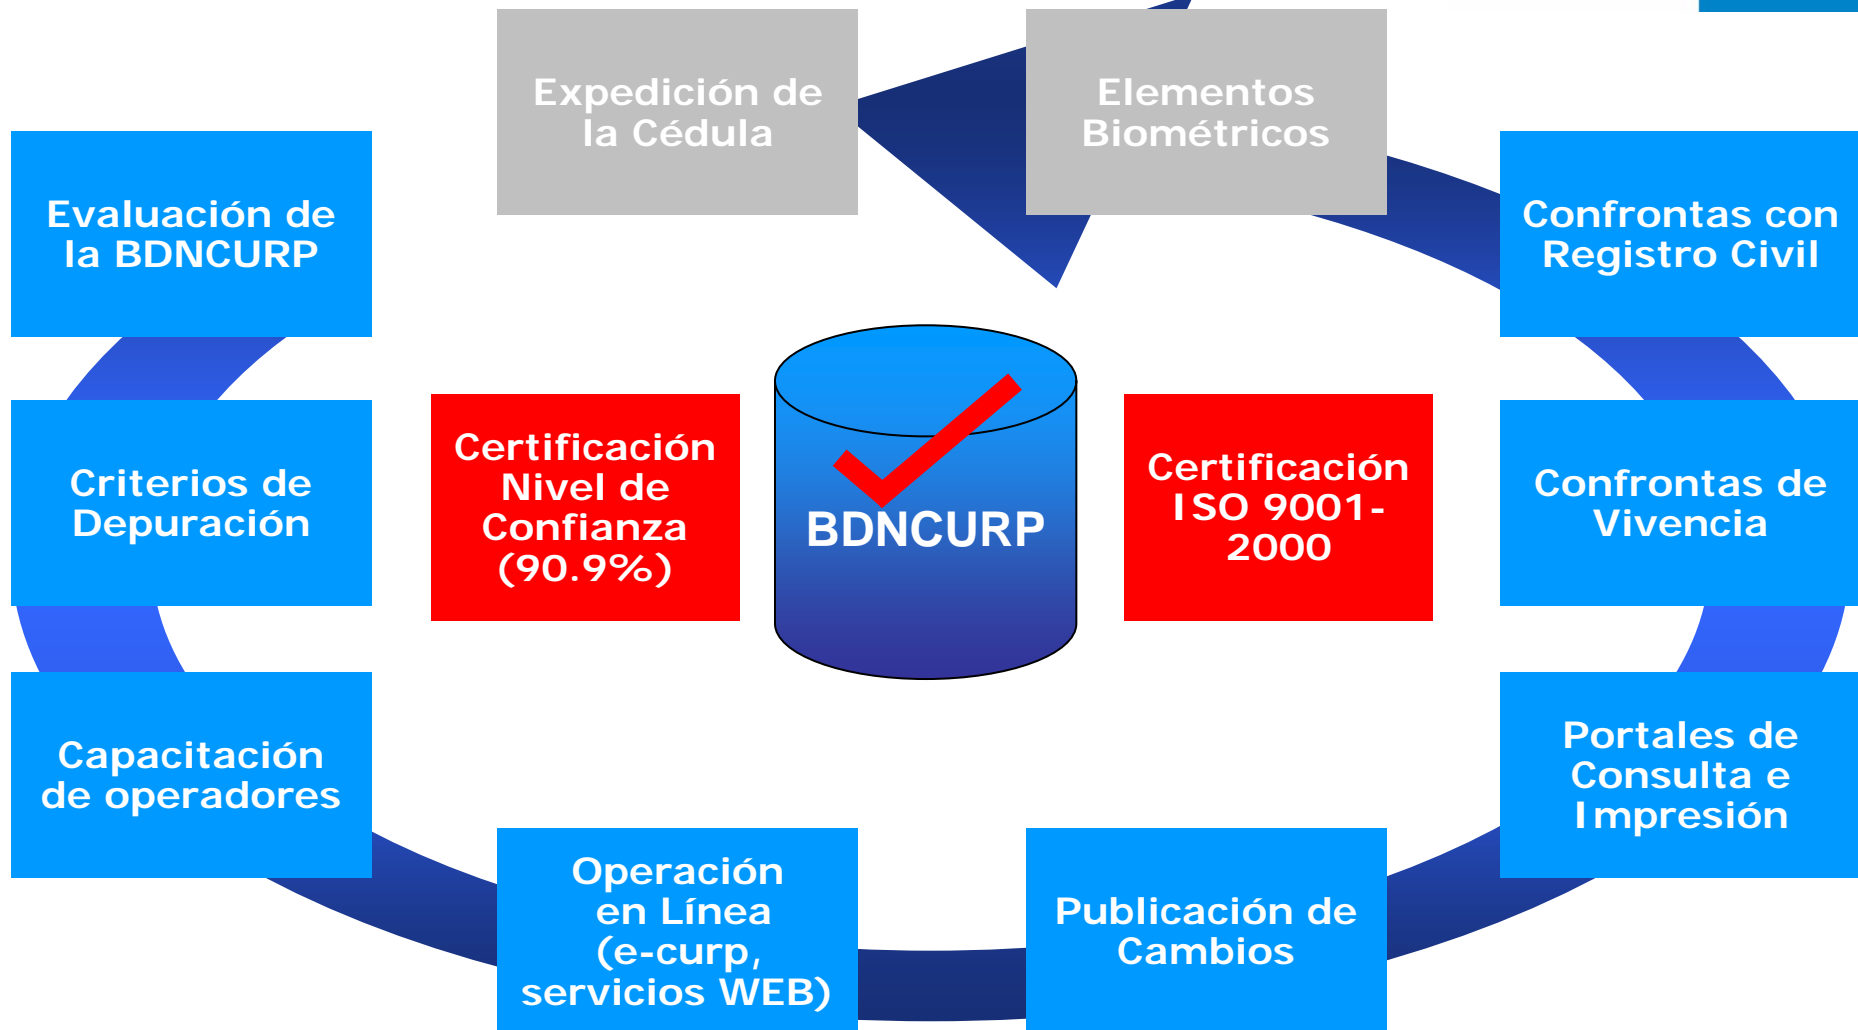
Expedición de la Cédula

Elementos Biométricos

Evaluación de la BDNCURP

Confrontas con Registro Civil

Criterios de Depuración

Certificación Nivel de Confianza (90.9%)

BDNCURP

Certificación ISO 9001-2000

Confrontas de Vivencia

Capacitación de operadores

Portales de Consulta e Impresión

Operación en Línea (e-curp, servicios WEB)

Publicación de Cambios